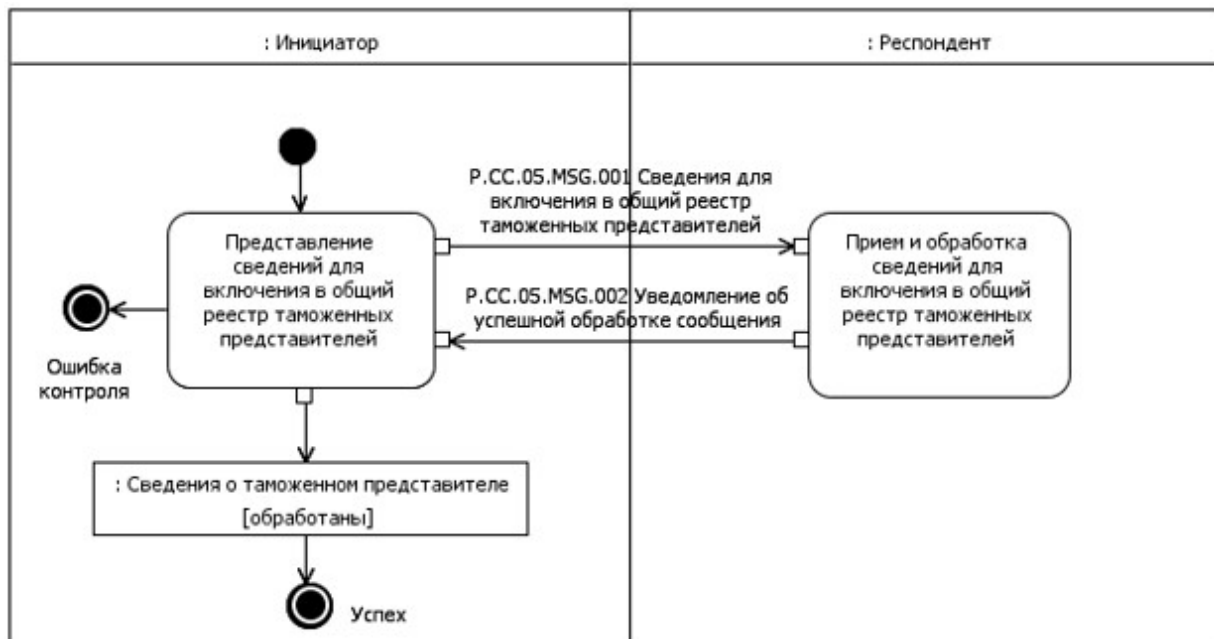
: Инициатор

: Респондент

P.CC.05.MSG.001 Сведения для включения в общий реестр таможенных представителей

Представление сведений для включения в общий реестр таможенных представителей

Прием и обработка сведений для включения в общий реестр таможенных представителей

P.CC.05.MSG.002 Уведомление об успешной обработке сообщения

Ошибка контроля

: Сведения о таможенном представителе [обработаны]

Успех